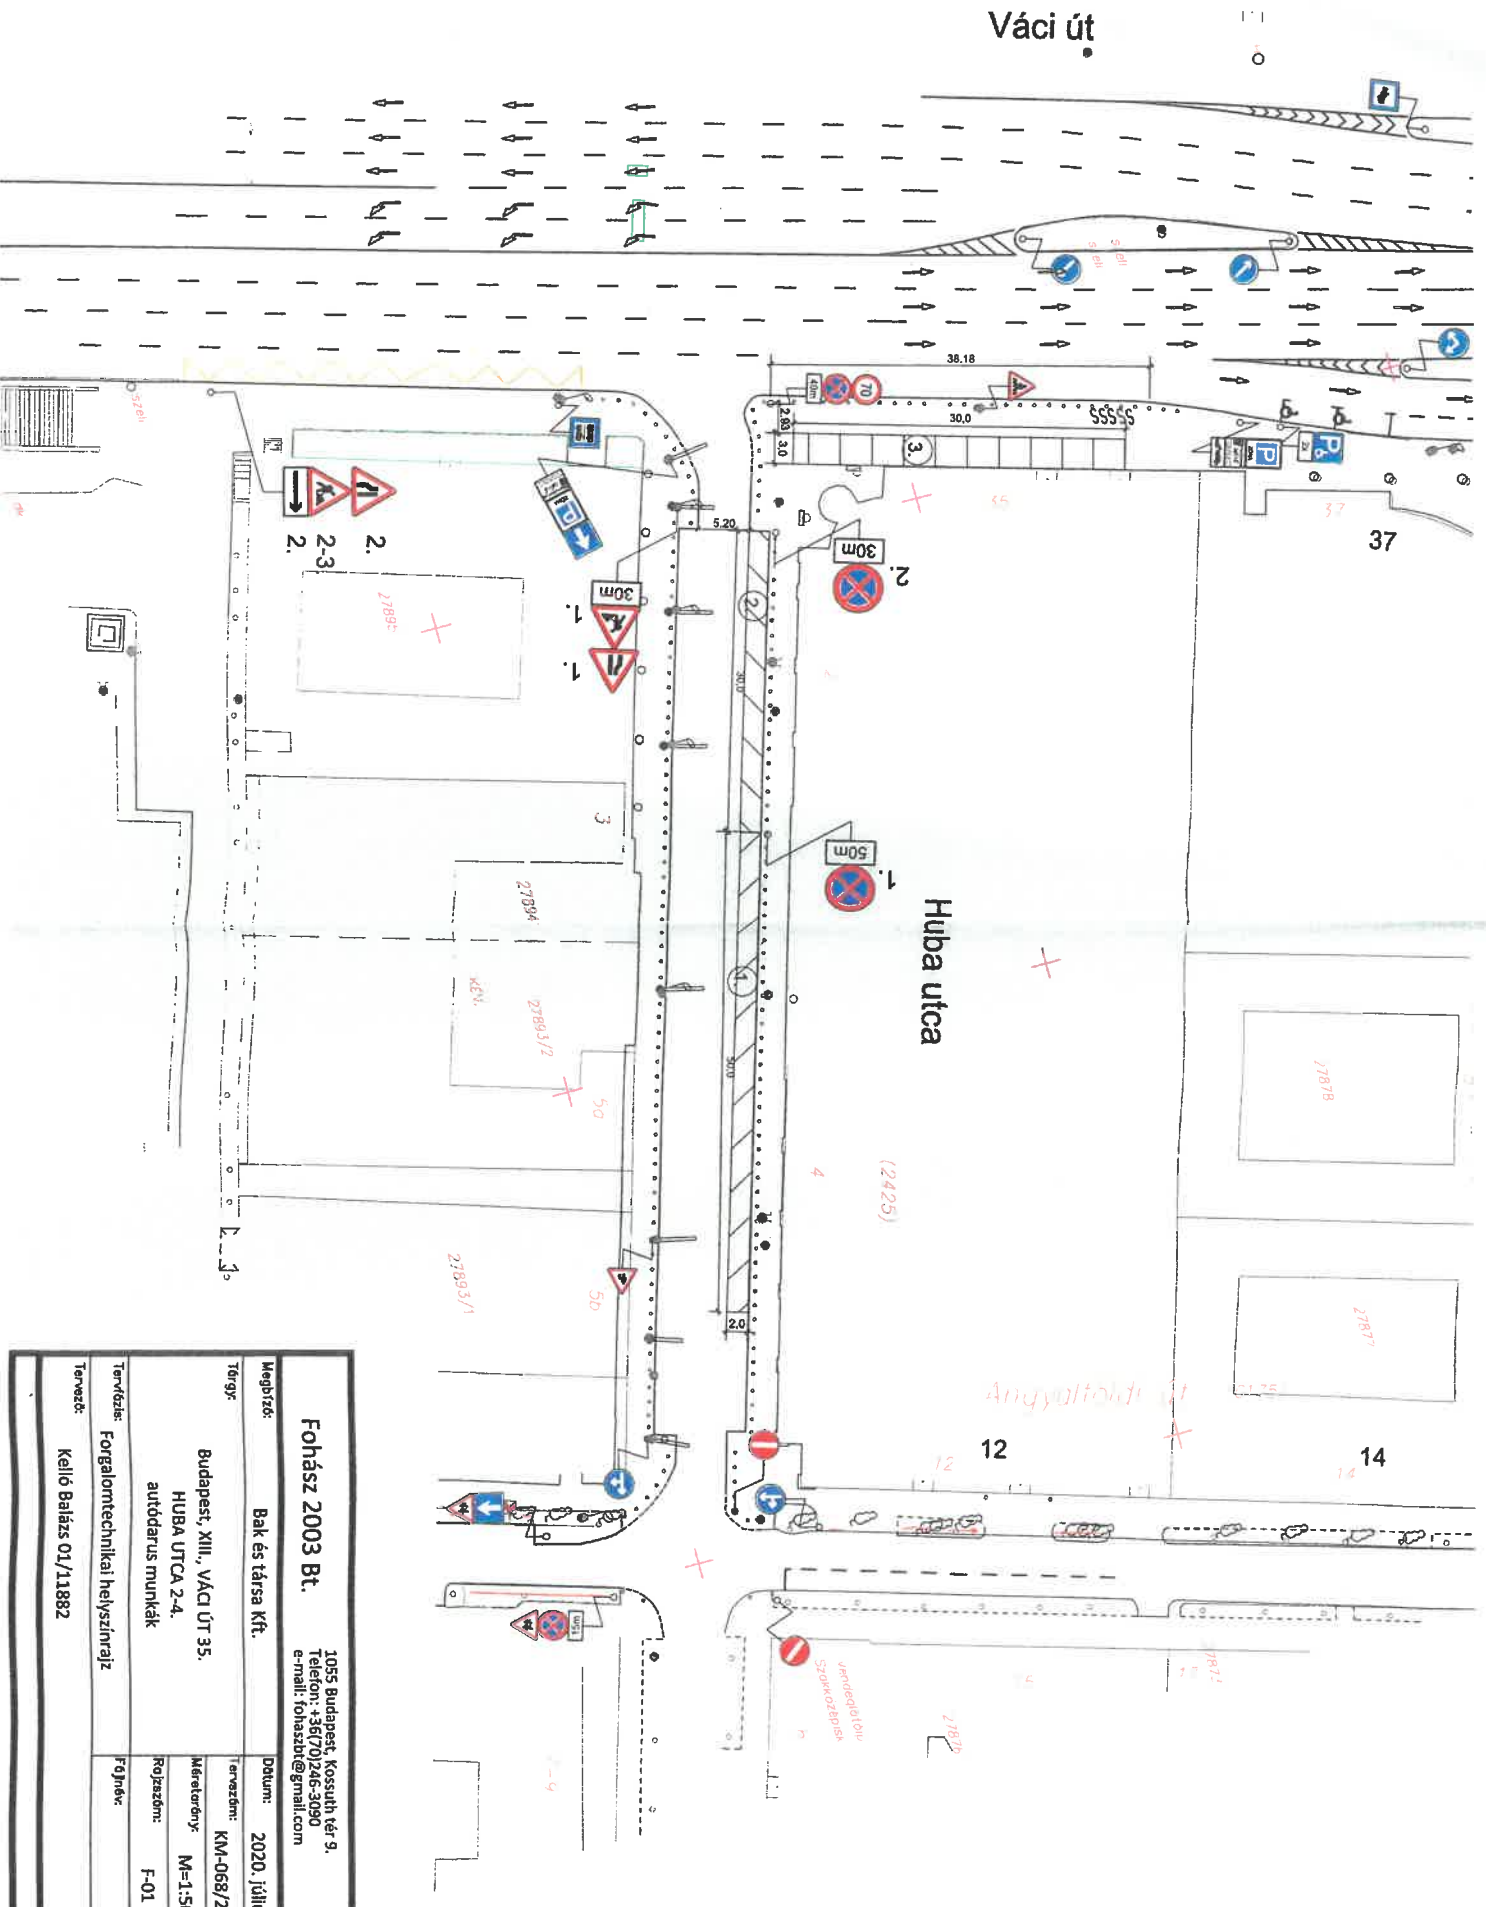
Váci út

38.18
30,0
2.03
3.0
3.
40m
70
37
2.
2-3
2.
5.20
30m
2.
30m
1.
1.
2789
2.
30,0
3
50m
1.
27894
Huba utca
1.
27893/2
50,0
27893/1
(2425)
4
27878
2,0
27877
Angyalföldi út
12
14
50
1m

Fohász 2003 Bt.
1055 Budapest, Kossuth tér 9.
Telefon: +36(70)246-3090
e-mail: fohaszbt@gmail.com

Megbízó: Bak és társa Kft.
Dátum: 2020. júli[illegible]
Tárgy: Budapest, XIII., VÁCI ÚT 35.
HUBA UTCA 2-4.
autódarus munkák
Tervezőm: KM-068/2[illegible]
Méretarány: M=1:5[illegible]
Rajzszám: F-01
Tervfázis: Forgalomtechnikai helyszínrajz
Fájlnév:
Tervező: Kelló Balázs 01/11882